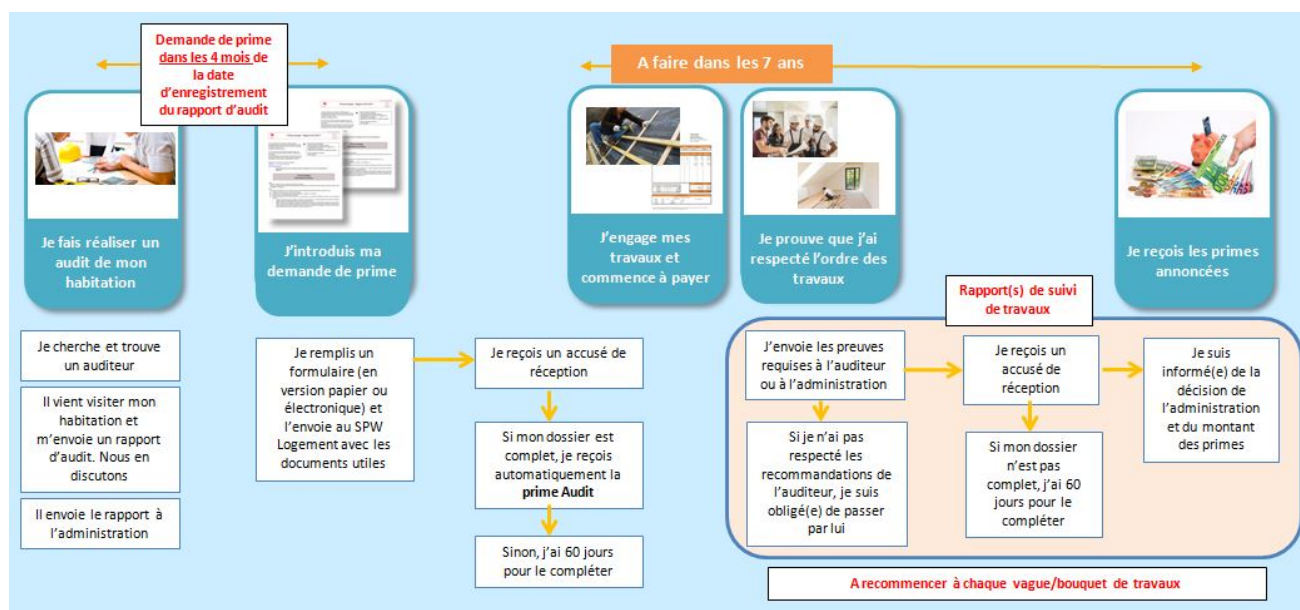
Demande de prime dans les 4 mois de la date d'enregistrement du rapport d'audit

A faire dans les 7 ans

Je fais réaliser un audit de mon habitation

J'introduis ma demande de prime

J'engage mes travaux et commence à payer

Je prouve que j'ai respecté l'ordre des travaux

Je reçois les primes annoncées

Je cherche et trouve un auditeur

Il vient visiter mon habitation et m'envoie un rapport d'audit. Nous en discutons

Il envoie le rapport à l'administration

Je remplis un formulaire (en version papier ou électronique) et l'envoie au SPW Logement avec les documents utiles

Je reçois un accusé de réception

Si mon dossier est complet, je reçois automatiquement la **prime Audit**

Sinon, j'ai 60 jours pour le compléter

Rapport(s) de suivi de travaux

J'envoie les preuves requises à l'auditeur ou à l'administration

Si je n'ai pas respecté les recommandations de l'auditeur, je suis obligé(e) de passer par lui

Je reçois un accusé de réception

Si mon dossier n'est pas complet, j'ai 60 jours pour le compléter

Je suis informé(e) de la décision de l'administration et du montant des primes

A recommencer à chaque vague/bouquet de travaux